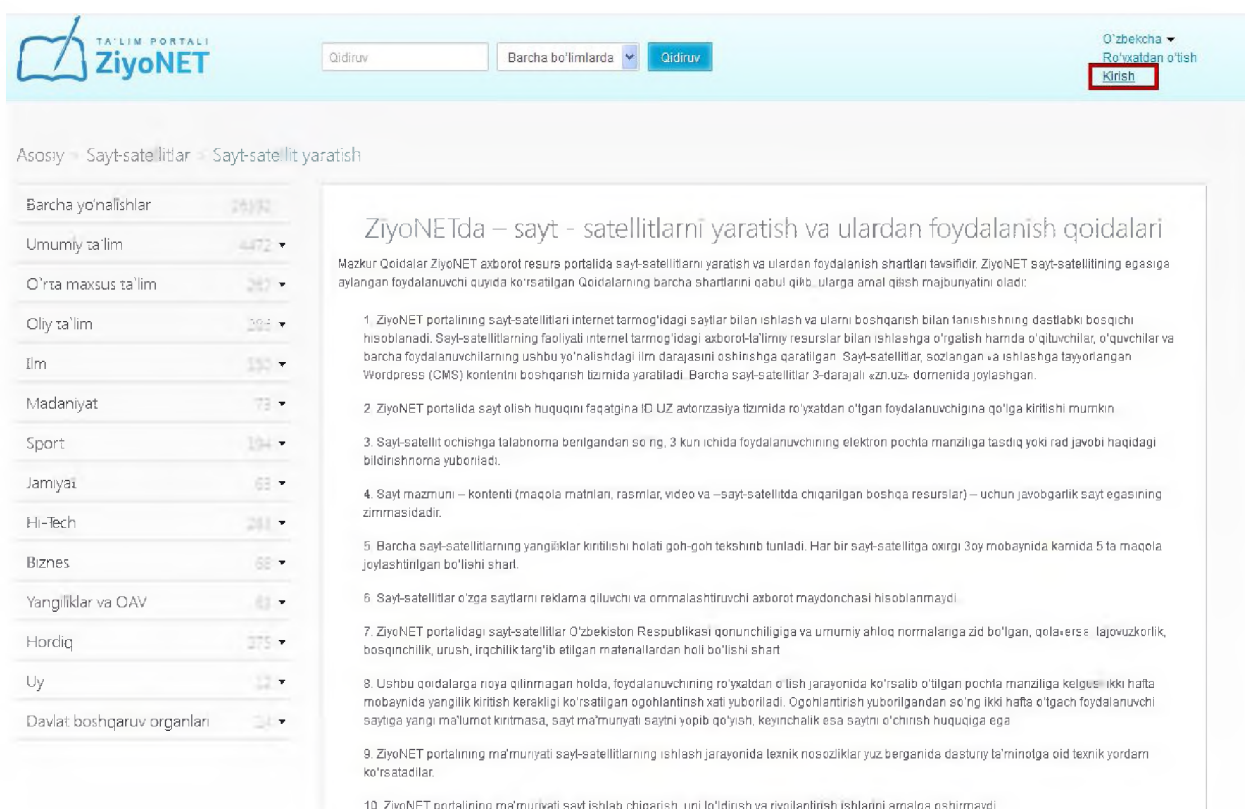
TA'LIM PORTALI
ZiyoNET

Qidiruv
Barcha bo'limlarda
Qidiruv

O'zbekcha
Ro'yxatdan o'tish
Kirish

Asosiy » Sayt-satellitlar » Sayt-satellit yaratish

Barcha yo'nalishlar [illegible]
Umumiy ta'lim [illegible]
O'rta maxsus ta'lim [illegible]
Oliy ta'lim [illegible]
Ilm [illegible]
Madaniyat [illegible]
Sport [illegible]
Jamiyat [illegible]
Hi-Tech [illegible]
Biznes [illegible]
Yangiliklar va OAV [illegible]
Hordiq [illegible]
Uy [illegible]
Davlat boshqaruv organlari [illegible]

ZiyoNETda – sayt - satellitlarni yaratish va ulardan foydalanish qoidalari

Mazkur Qoidalar ZiyoNET axborot resurs portalida sayt-satellitlarni yaratish va ulardan foydalanish shartlari tavsifidir. ZiyoNET sayt-satellitining egasiga aylangan foydalanuvchi quyida ko'rsatilgan Qoidalarning barcha shartlarini qabul qilib, ularga amal qilish majburiyatini oladi:

1. ZiyoNET portalining sayt-satellitlari internet tarmog'idagi saytlar bilan ishlash va ularni boshqarish bilan tanishishning dastlabki bosqichi hisoblanadi. Sayt-satellitlarning faoliyati internet tarmog'idagi axborot-ta'limiy resurslar bilan ishlashga o'rgatish hamda o'qituvchilar, o'quvchilar va barcha foydalanuvchilarning ushbu yo'nalishdagi ilm darajasini oshirishga qaratilgan. Sayt-satellitlar, sozlangan va ishlashga tayyorlangan Wordpress (CMS) kontentni boshqarish tizimida yaratiladi. Barcha sayt-satellitlar 3-darajali «zn.uz» domenida joylashgan.

2. ZiyoNET portalida sayt olish huquqini faqatgina ID.UZ avtorizasiya tizimida ro'yxatdan o'tgan foydalanuvchigina qo'lga kiritishi mumkin.

3. Sayt-satellit ochishga talabnoma berilgandan so'ng, 3 kun ichida foydalanuvchining elektron pochta manziliga tasdiq yoki rad javobi haqidagi bildirishnoma yuboriladi.

4. Sayt mazmuni – kontenti (maqola matnlari, rasmlar, video va –sayt-satellitda chiqarilgan boshqa resurslar) – uchun javobgarlik sayt egasining zimmasidadir.

5. Barcha sayt-satellitlarning yangiliklar kiritilishi holati goh-goh tekshirib turiladi. Har bir sayt-satellitga oxirgi 3oy mobaynida kamida 5 ta maqola joylashtirilgan bo'lishi shart.

6. Sayt-satellitlar o'zga saytlarni reklama qiluvchi va ommalashtiruvchi axborot maydonchasi hisoblanmaydi.

7. ZiyoNET portalidagi sayt-satellitlar O'zbekiston Respublikasi qonunchiligiga va umumiy ahloq normalariga zid bo'lgan, jumladan, tajovuzkorlik, bosqinchilik, urush, irqchilik targ'ib etilgan materiallardan holi bo'lishi shart.

8. Ushbu qoidalarga rioya qilinmagan holda, foydalanuvchining ro'yxatdan o'tish jarayonida ko'rsatib o'tilgan pochta manziliga kelgusi ikki hafta mobaynida yangilik kiritish kerakligi ko'rsatilgan ogohlantirish xati yuboriladi. Ogohlantirish yuborilgandan so'ng ikki hafta o'tgach foydalanuvchi saytiga yangi ma'lumot kiritmasa, sayt ma'muriyati saytni yopib qo'yish, keyinchalik esa saytni o'chirish huquqiga ega.

9. ZiyoNET portalining ma'muriyati sayt-satellitlarning ishlash jarayonida texnik nosozliklar yuz berganida dasturiy ta'minotga oid texnik yordam ko'rsatadilar.

10. ZiyoNET portalining ma'muriyati sayt ishlab chiqarish, uni to'ldirish va rivojlantirish ishlarini amalga oshirmaydi.